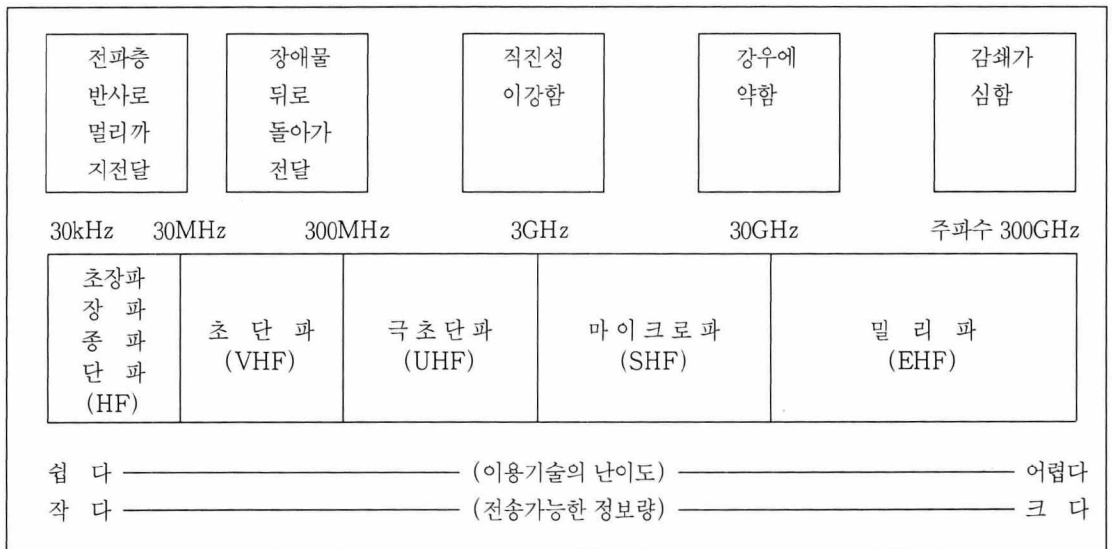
전파층 반사로 멀리까 지전달

장애물 뒤로 돌아가 전달

직진성 이강함

강우에 약함

감쇄가 심함

30kHz 30MHz 300MHz 3GHz 30GHz 주파수 300GHz

| 초장파 장 파 종 파 단 파 (HF) | 초 단 파 (VHF) | 극초단파 (UHF) | 마이크로파 (SHF) | 밀 리 파 (EHF) |
|---|---|---|---|---|

쉽 다 ——— (이용기술의 난이도) ——— 어렵다

작 다 ——— (전송가능한 정보량) ——— 크 다